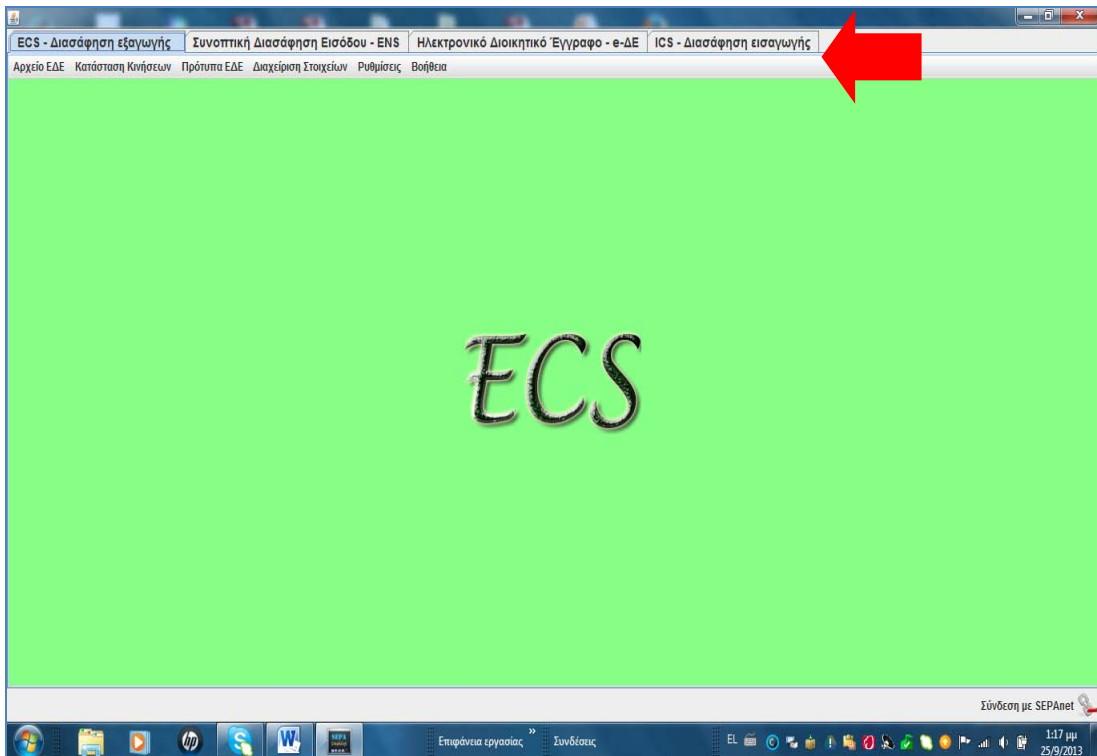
ECS - Διασάφηση εξαγωγής | Συνοπτική Διασάφηση Εισόδου - ENS | Ηλεκτρονικό Διοικητικό Έγγραφο - e-ΔΕ | ICS - Διασάφηση εισαγωγής

Αρχείο ΕΔΕ Κατάσταση Κινήσεων Πρότυπα ΕΔΕ Διαχείριση Στοιχείων Ρυθμίσεις Βοήθεια

ECS

Σύνδεση με SEPAnet

Επιφάνεια εργασίας Συνδέσεις

EL

1:17 μμ
25/9/2013